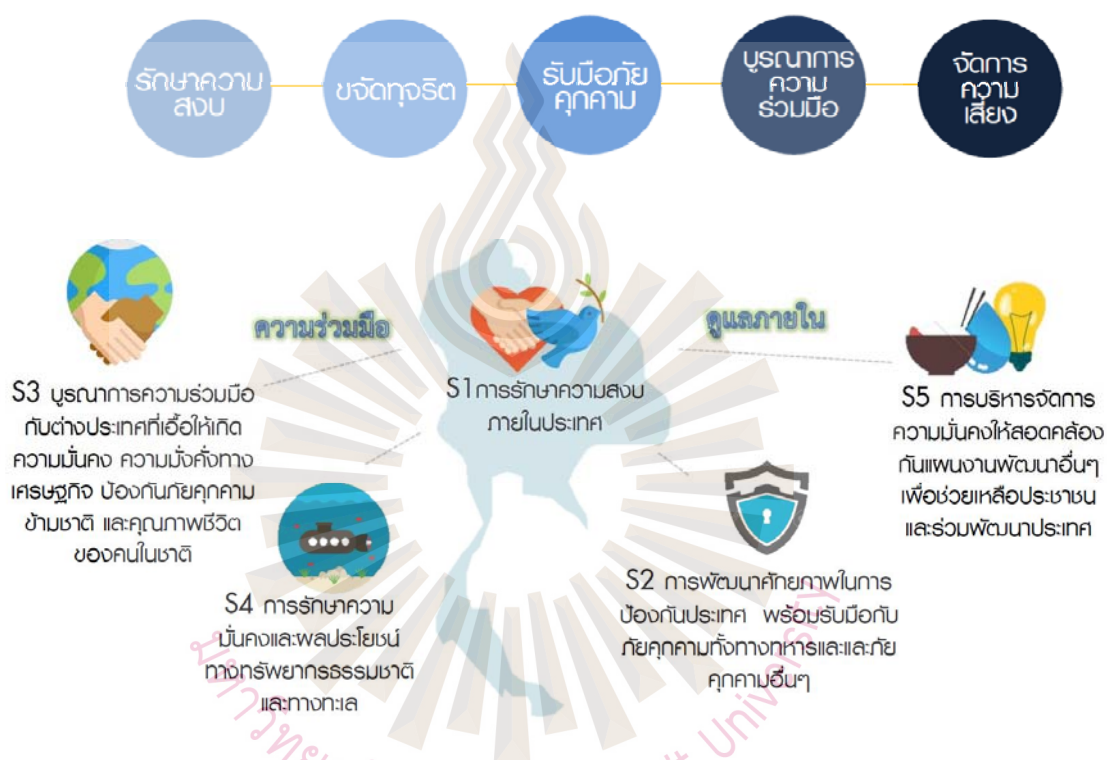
รักษาความสงบ

ขจัดทุจริต

รับมือภัยคุกคาม

บูรณาการความร่วมมือ

จัดการความเสี่ยง

ความร่วมมือ

ดูแลภายใน

S3 บูรณาการความร่วมมือกับต่างประเทศที่เอื้อให้เกิดความมั่นคง ความมั่งคั่งทางเศรษฐกิจ ป้องกันภัยคุกคามข้ามชาติ และคุณภาพชีวิตของคนในชาติ

S1 การรักษาความสงบภายในประเทศ

S5 การบริหารจัดการความมั่นคงให้สอดคล้องกับแผนงานพัฒนาอื่นๆ เพื่อช่วยเหลือประชาชนและร่วมพัฒนาประเทศ

S4 การรักษาความมั่นคงและผลประโยชน์ทางทรัพยากรธรรมชาติและทางทะเล

S2 การพัฒนาศักยภาพในการป้องกันประเทศ พร้อมรับมือกับภัยคุกคามทั้งทางทหารและและภัยคุกคามอื่นๆ

มหาวิทยาลัย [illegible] University